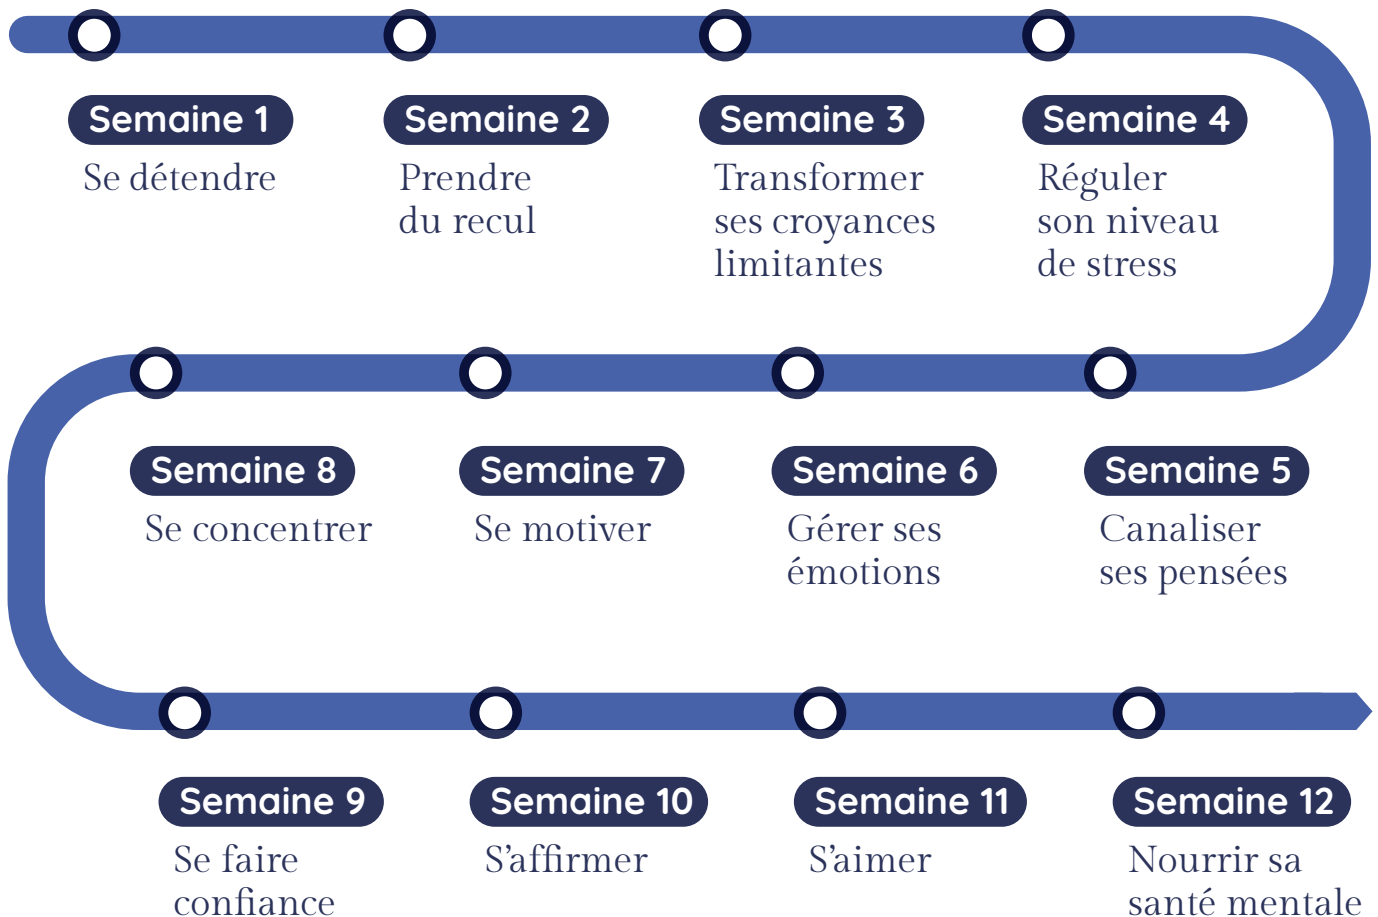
Semaine 1
Se détendre

Semaine 2
Prendre du recul

Semaine 3
Transformer ses croyances limitantes

Semaine 4
Réguler son niveau de stress

Semaine 5
Canaliser ses pensées

Semaine 6
Gérer ses émotions

Semaine 7
Se motiver

Semaine 8
Se concentrer

Semaine 9
Se faire confiance

Semaine 10
S’affirmer

Semaine 11
S’aimer

Semaine 12
Nourrir sa santé mentale